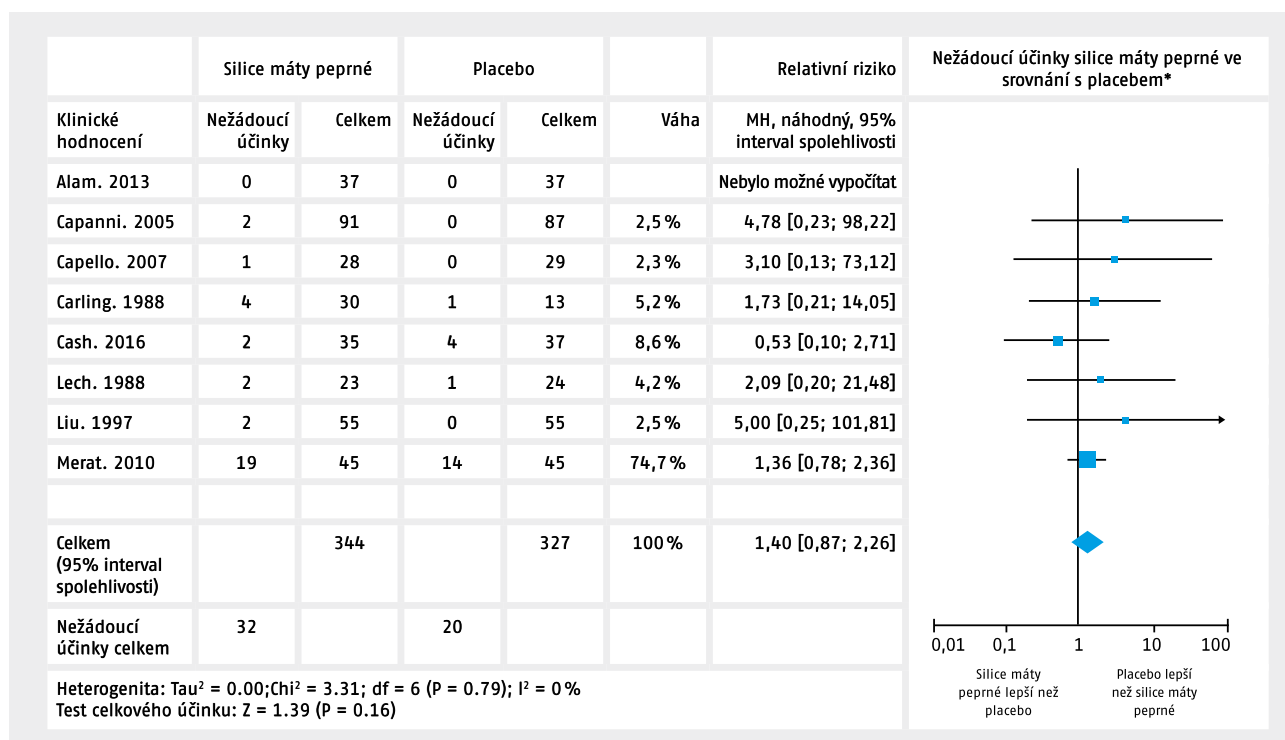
| | Silice máty peprné | | Placebo | | | Relativní riziko |
|---|---|---|---|---|---|---|
| Klinické hodnocení | Nežádoucí účinky | Celkem | Nežádoucí účinky | Celkem | Váha | MH, náhodný, 95% interval spolehlivosti |
| Alam. 2013 | 0 | 37 | 0 | 37 | | Nebylo možné vypočítat |
| Capanni. 2005 | 2 | 91 | 0 | 87 | 2,5 % | 4,78 [0,23; 98,22] |
| Capello. 2007 | 1 | 28 | 0 | 29 | 2,3 % | 3,10 [0,13; 73,12] |
| Carling. 1988 | 4 | 30 | 1 | 13 | 5,2 % | 1,73 [0,21; 14,05] |
| Cash. 2016 | 2 | 35 | 4 | 37 | 8,6 % | 0,53 [0,10; 2,71] |
| Lech. 1988 | 2 | 23 | 1 | 24 | 4,2 % | 2,09 [0,20; 21,48] |
| Liu. 1997 | 2 | 55 | 0 | 55 | 2,5 % | 5,00 [0,25; 101,81] |
| Merat. 2010 | 19 | 45 | 14 | 45 | 74,7 % | 1,36 [0,78; 2,36] |
| | | | | | | |
| Celkem (95% interval spolehlivosti) | | 344 | | 327 | 100 % | 1,40 [0,87; 2,26] |
| Nežádoucí účinky celkem | 32 | | 20 | | | |

Heterogenita: Tau² = 0.00;Chi² = 3.31; df = 6 (P = 0.79); I² = 0 %
Test celkového účinku: Z = 1.39 (P = 0.16)

Nežádoucí účinky silice máty peprné ve srovnání s placebem*

0,01 0,1 1 10 100

Silice máty peprné lepší než placebo

Placebo lepší než silice máty peprné